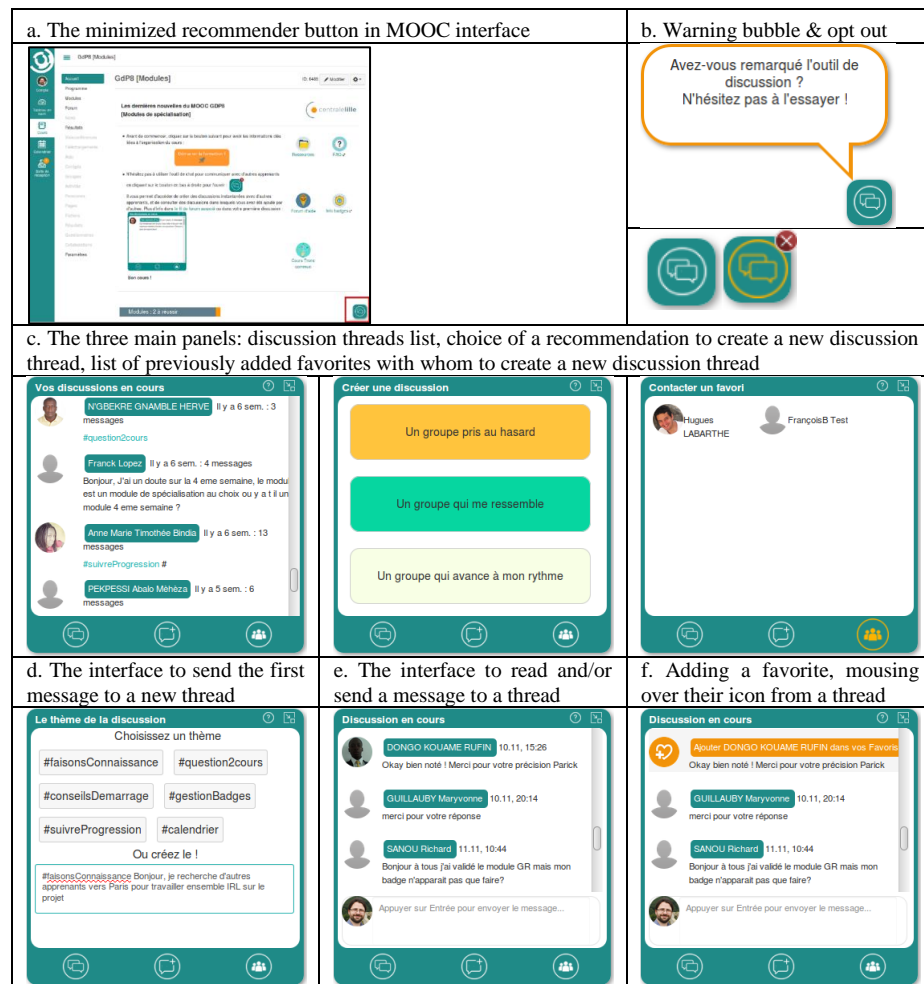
a. The minimized recommender button in MOOC interface

b. Warning bubble & opt out

GdP8 [Modules]

Accueil

GdP8 [Modules]

Les dernières nouvelles du MOOC GDP8 [Modules de spécialisation]

centralelille

Modules : 2 à réussir

Avez-vous remarqué l'outil de discussion ? N'hésitez pas à l'essayer !

c. The three main panels: discussion threads list, choice of a recommendation to create a new discussion thread, list of previously added favorites with whom to create a new discussion thread

Vos discussions en cours

N'GBEKRE GNAMBLE HERVE Il y a 6 sem. : 3 messages

#question2cours

Franck Lopez Il y a 6 sem. : 4 messages

Bonjour, J'ai un doute sur la 4 eme semaine, le modu est un module de spécialisation au choix ou y a t il un module 4 eme semaine ?

Anne Marie Timothée Bindia Il y a 6 sem. : 13 messages

#suivreProgression #

PEKPESSI Abalo Mehèza Il y a 5 sem. : 6 messages

Créer une discussion

Un groupe pris au hasard

Un groupe qui me ressemble

Un groupe qui avance à mon rythme

Contacter un favori

Hugues LABARTHE

FrançoisB Test

d. The interface to send the first message to a new thread

e. The interface to read and/or send a message to a thread

f. Adding a favorite, mousing over their icon from a thread

Le thème de la discussion

Choisissez un thème

#faisonsConnaissance

#question2cours

#conseilsDemarrage

#gestionBadges

#suivreProgression

#calendrier

Ou créez le !

#faisonsConnaissance Bonjour, je recherche d'autres apprenants vers Paris pour travailler ensemble IRL sur le projet

Discussion en cours

DONGO KOUAME RUFIN 10.11, 15:26

Okay bien noté ! Merci pour votre précision Parick

GUILLAUBY Maryvonne 10.11, 20:14

merci pour votre réponse

SANOU Richard 11.11, 10:44

Bonjour à tous j'ai validé le module GR mais mon badge n'apparait pas que faire?

Appuyer sur Entrée pour envoyer le message...

Discussion en cours

Ajouter DONGO KOUAME RUFIN dans vos Favoris

Okay bien noté ! Merci pour votre précision Parick

GUILLAUBY Maryvonne 10.11, 20:14

merci pour votre réponse

SANOU Richard 11.11, 10:44

Bonjour à tous j'ai validé le module GR mais mon badge n'apparait pas que faire?

Appuyer sur Entrée pour envoyer le message...